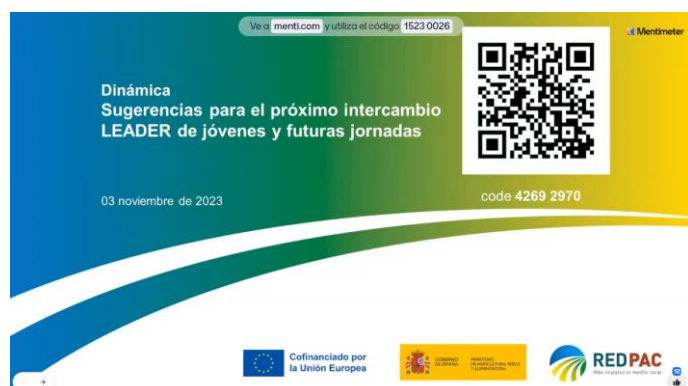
Ve a menti.com y utiliza el código 1523 0026

Mentimeter

Dinámica
Sugerencias para el próximo intercambio LEADER de jóvenes y futuras jornadas

03 noviembre de 2023

code 4269 2970

Cofinanciado por la Unión Europea

GOBIERNO DE ESPAÑA

MINISTERIO DE AGRICULTURA, PESCA Y ALIMENTACIÓN

REDPAC

Más impulso al medio rural